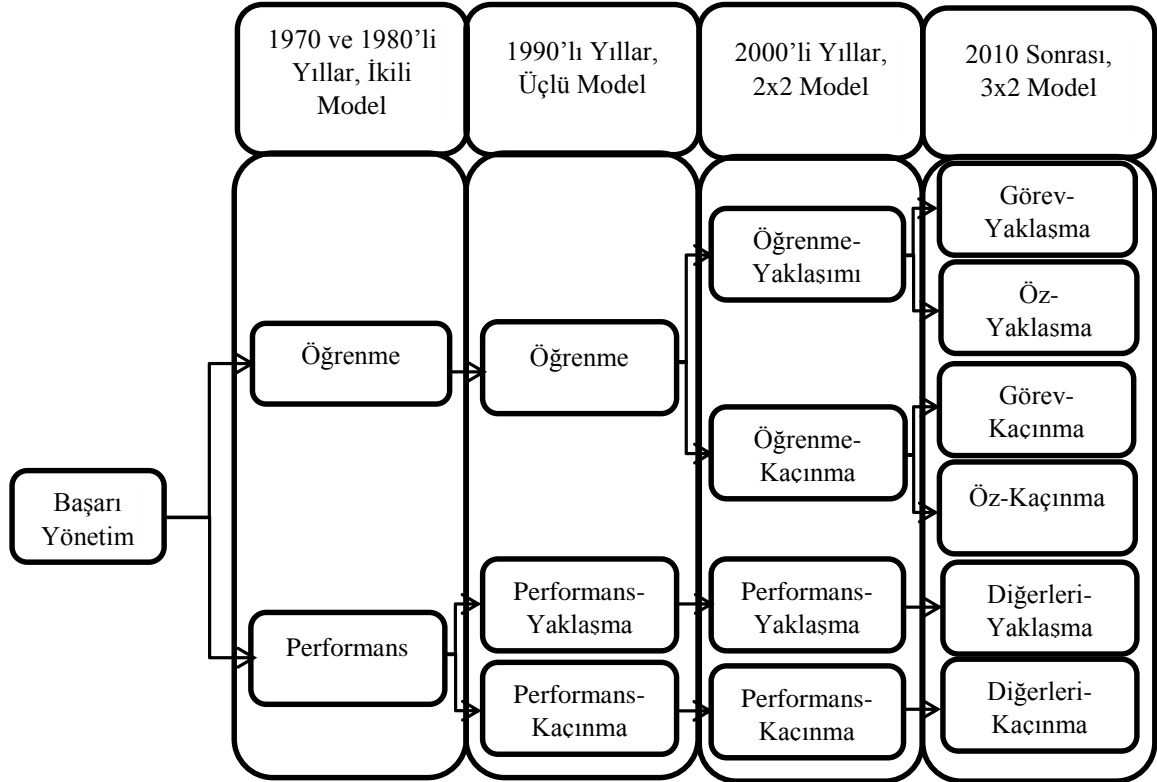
1970 ve 1980'li Yıllar, İkili Model

1990'lı Yıllar, Üçlü Model

2000'li Yıllar, 2x2 Model

2010 Sonrası, 3x2 Model

Başarı Yönetim

Öğrenme

Performans

Öğrenme

Performans-Yaklaşma

Performans-Kaçınma

Öğrenme-Yaklaşımı

Öğrenme-Kaçınma

Performans-Yaklaşma

Performans-Kacınma

Görev-Yaklaşma

Öz-Yaklasma

Görev-Kaçınma

Öz-Kaçınma

Diğerleri-Yaklaşma

Diğerleri-Kaçınma